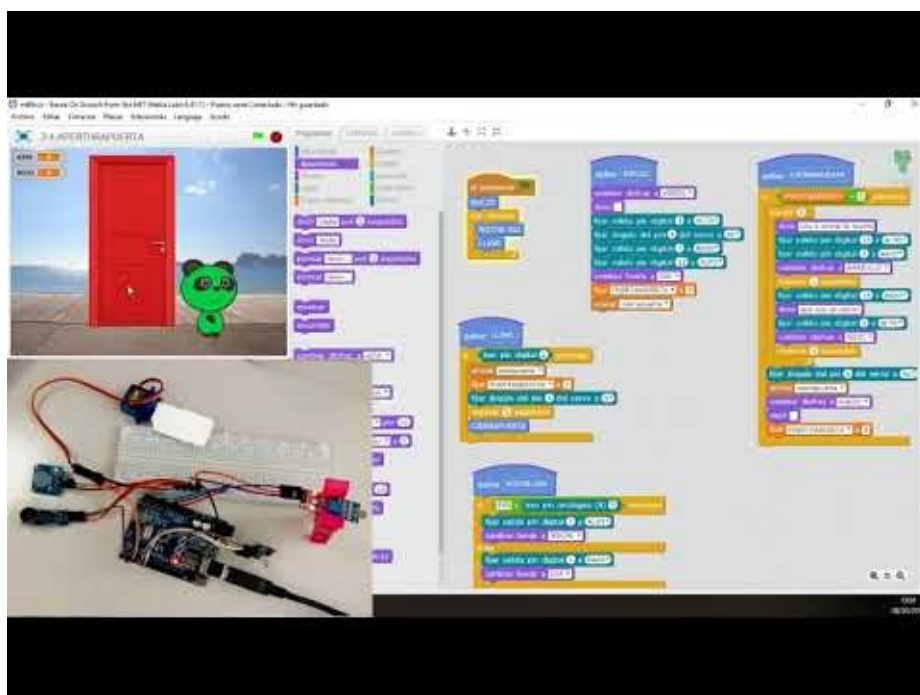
mBlock - Basado En Scratch From the MIT Media Lab (v3.4.11) - Puerto serie Conectado - No guardado
Archivo Editar Conectar Placas Extensiones Lenguaje Ayuda
3-4 APERTURAPUERTA
Programas Disfraces Sonidos
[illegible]